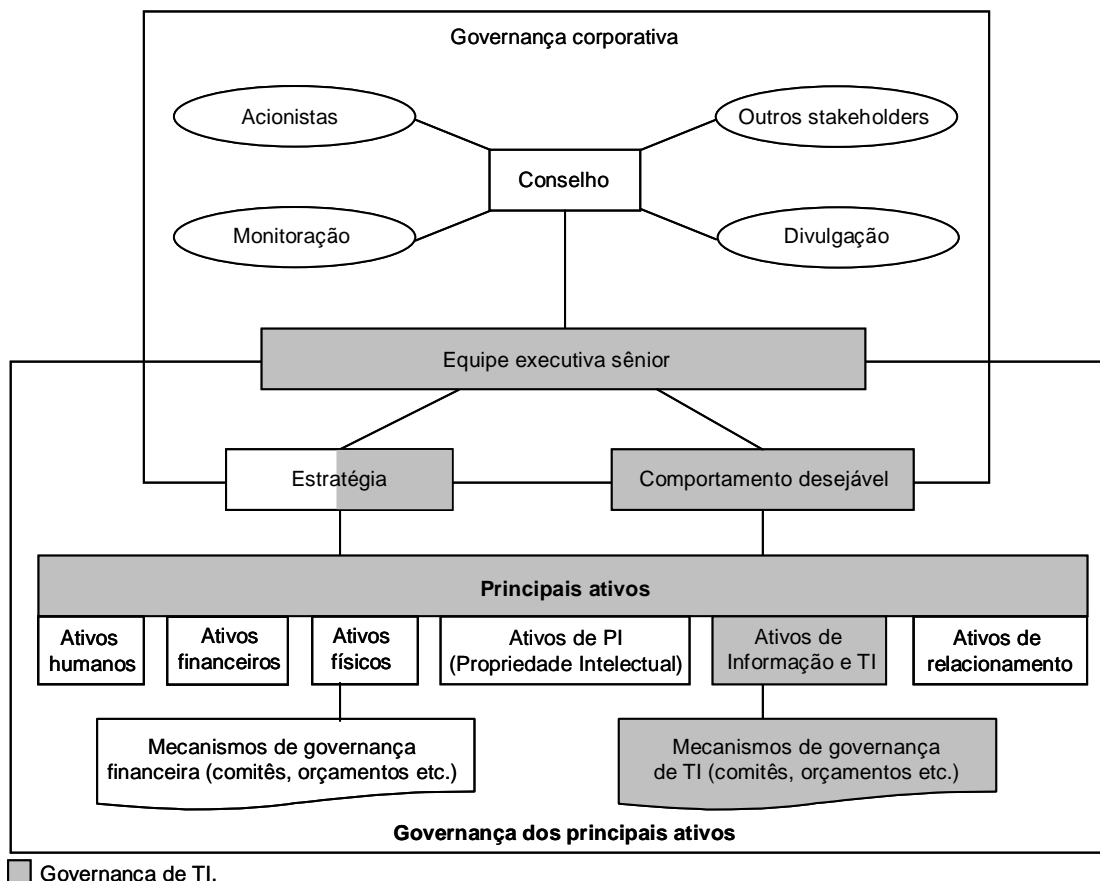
Governança corporativa

Acionistas

Outros stakeholders

Conselho

Monitoração

Divulgação

Equipe executiva sênior

Estratégia

Comportamento desejável

Principais ativos

Ativos humanos

Ativos financeiros

Ativos físicos

Ativos de PI (Propriedade Intelectual)

Ativos de Informação e TI

Ativos de relacionamento

Mecanismos de governança financeira (comitês, orçamentos etc.)

Mecanismos de governança de TI (comitês, orçamentos etc.)

Governança dos principais ativos

Governanca de TI.